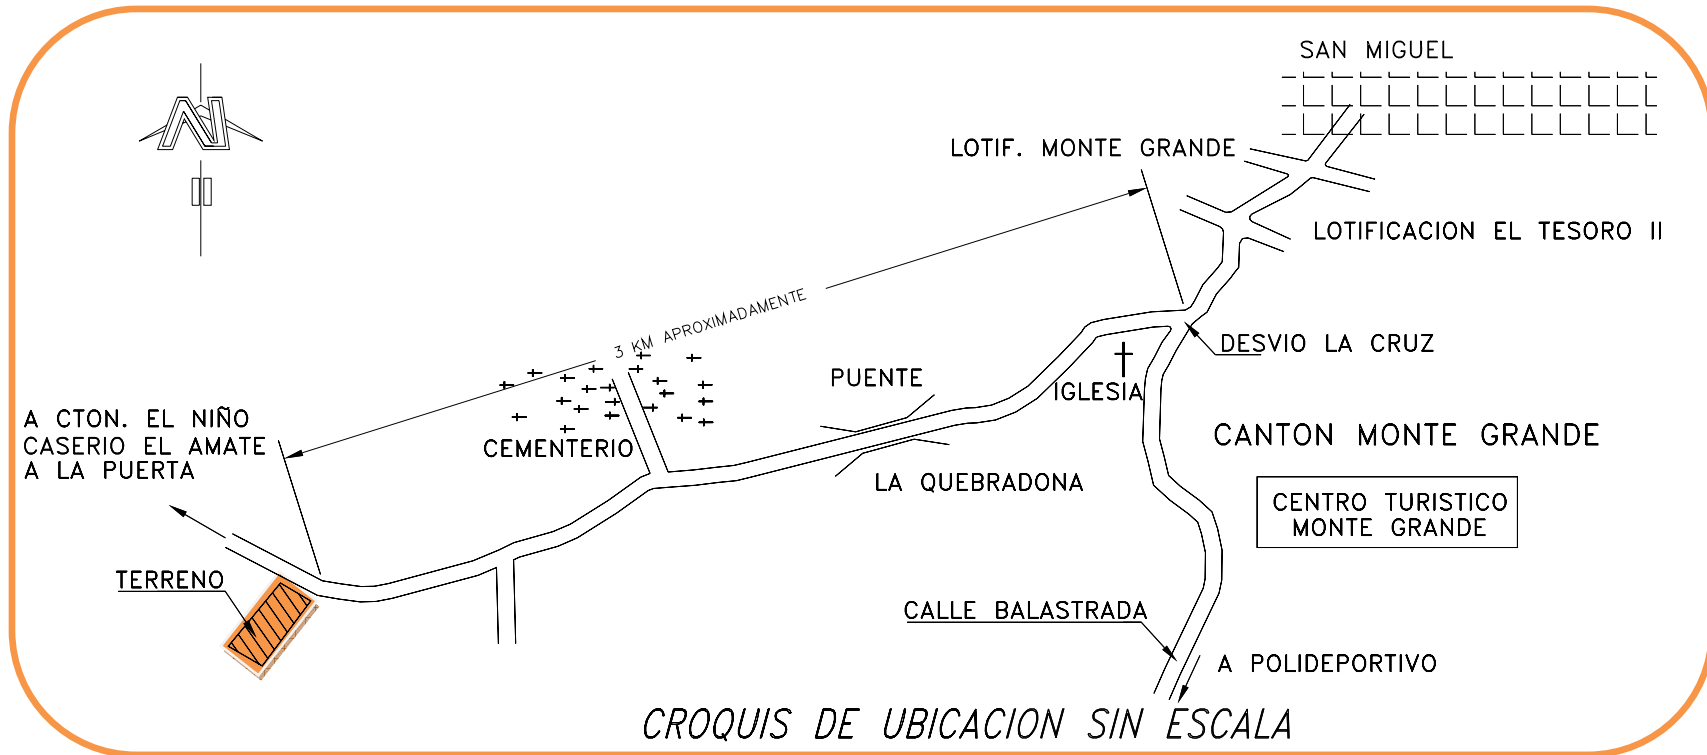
N

SAN MIGUEL

LOTIF. MONTE GRANDE

LOTIFICACION EL TESORO II

3 KM APROXIMADAMENTE

DESVIO LA CRUZ

PUENTE

IGLESIA

A CTON. EL NIÑO
CASERIO EL AMATE
A LA PUERTA

CEMENTERIO

CANTON MONTE GRANDE

LA QUEBRADONA

CENTRO TURISTICO
MONTE GRANDE

TERRENO

CALLE BALASTRADA

A POLIDEPORTIVO

CROQUIS DE UBICACION SIN ESCALA